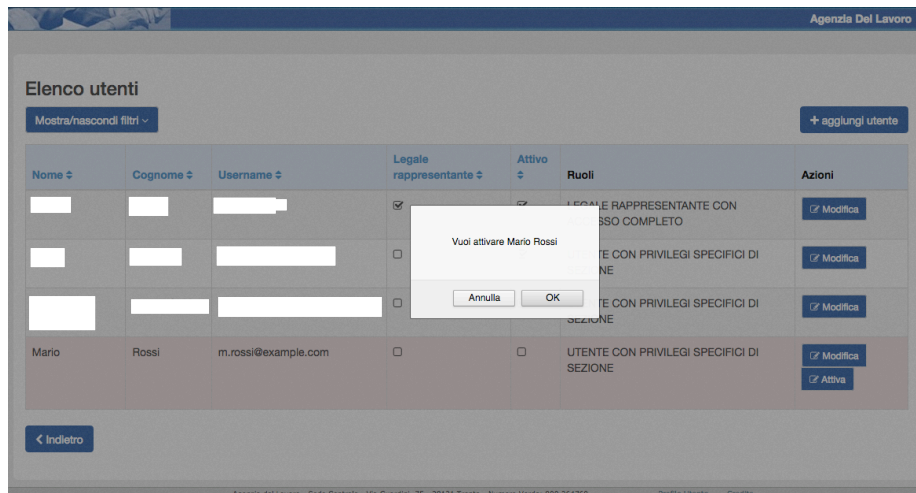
Agenzia Del Lavoro

Elenco utenti

Mostra/nascondi filtri

+ aggiungi utente

| Nome | Cognome | Username | Legale rappresentante | Attivo | Ruoli | Azioni |
|---|---|---|---|---|---|---|
| | | | ☑ | ☑ | LEGALE RAPPRESENTANTE CON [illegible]SSO COMPLETO | Modifica |
| | | | ☐ | | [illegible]TENTE CON PRIVILEGI SPECIFICI DI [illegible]ZIONE | Modifica |
| | | | ☐ | | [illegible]TE CON PRIVILEGI SPECIFICI DI SEZIONE | Modifica |
| Mario | Rossi | m.rossi@example.com | ☐ | ☐ | UTENTE CON PRIVILEGI SPECIFICI DI SEZIONE | Modifica Attiva |

Vuoi attivare Mario Rossi

Annulla OK

< Indietro

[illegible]